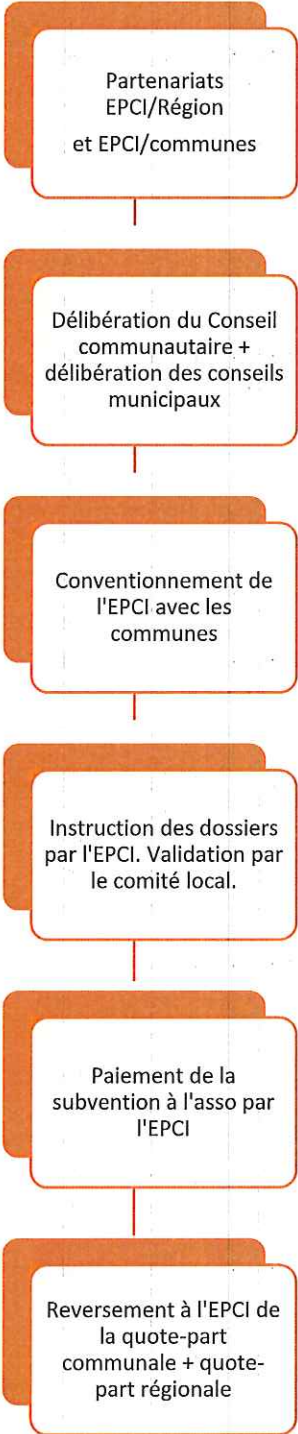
Partenariats EPCI/Région
et EPCI/communes

Délibération du Conseil communautaire + délibération des conseils municipaux

Conventionnement de l'EPCI avec les communes

Instruction des dossiers par l'EPCI. Validation par le comité local.

Paiement de la subvention à l'asso par l'EPCI

Reversement à l'EPCI de la quote-part communale + quote-part régionale